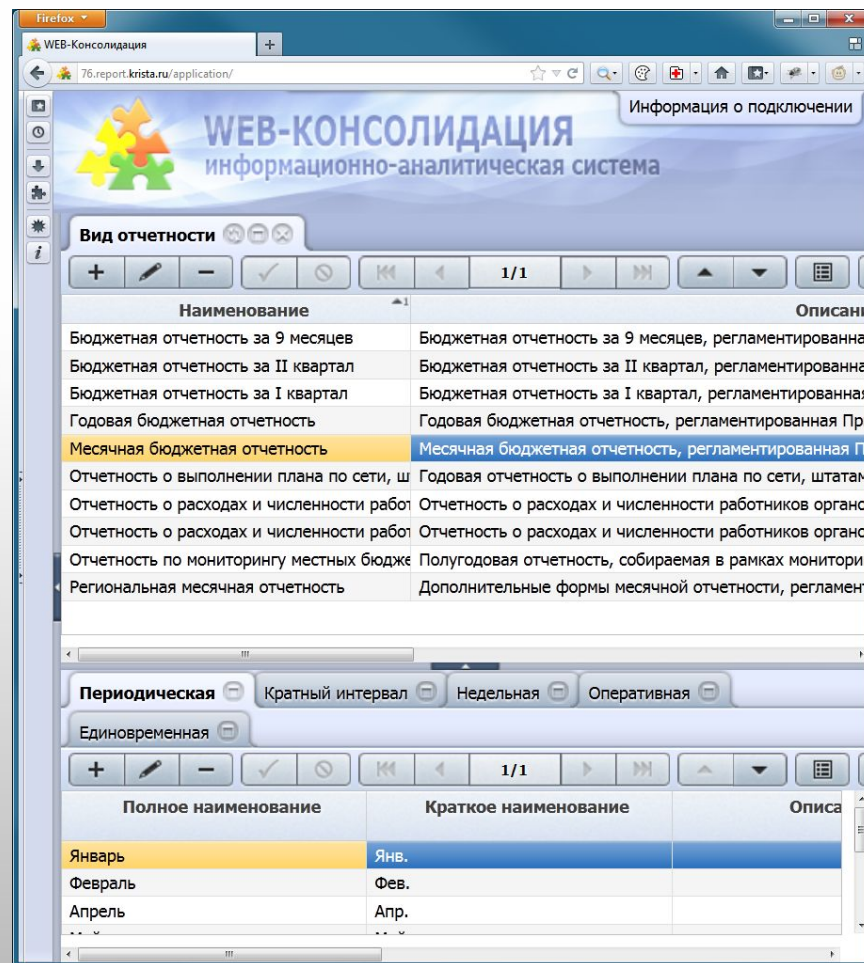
Firefox

WEB-Консолидация

76.report.krista.ru/application/

Информация о подключении

WEB-КОНСОЛИДАЦИЯ
информационно-аналитическая система

Вид отчетности

1/1

| Наименование | Описани |
|---|---|
| Бюджетная отчетность за 9 месяцев | Бюджетная отчетность за 9 месяцев, регламентированна |
| Бюджетная отчетность за II квартал | Бюджетная отчетность за II квартал, регламентированна |
| Бюджетная отчетность за I квартал | Бюджетная отчетность за I квартал, регламентированная |
| Годовая бюджетная отчетность | Годовая бюджетная отчетность, регламентированная Пр |
| Месячная бюджетная отчетность | Месячная бюджетная отчетность, регламентированная П |
| Отчетность о выполнении плана по сети, ш | Годовая отчетность о выполнении плана по сети, штатам |
| Отчетность о расходах и численности работ | Отчетность о расходах и численности работников органо |
| Отчетность о расходах и численности работ | Отчетность о расходах и численности работников органо |
| Отчетность по мониторингу местных бюдже | Полугодовая отчетность, собираемая в рамках монитори |
| Региональная месячная отчетность | Дополнительные формы месячной отчетности, регламент |

Периодическая | Кратный интервал | Недельная | Оперативная

Единовременная

1/1

| Полное наименование | Краткое наименование | Описа |
|---|---|---|
| Январь | Янв. | |
| Февраль | Фев. | |
| Апрель | Апр. | |